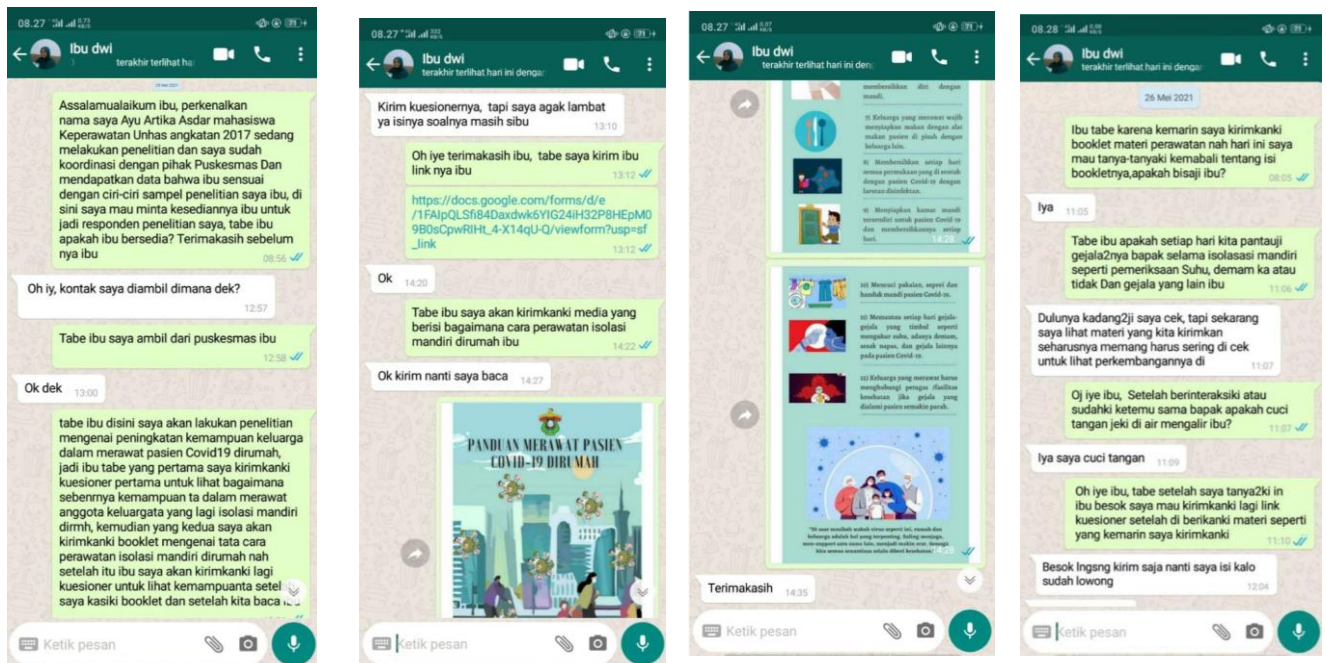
08.27

Ibu dwi
terakhir terlihat ha

Assalamualaikum ibu, perkenalkan nama saya Ayu Artika Asdar mahasiswa Keperawatan Unhas angkatan 2017 sedang melakukan penelitian dan saya sudah koordinasi dengan pihak Puskesmas Dan mendapatkan data bahwa ibu sensuai dengan ciri-ciri sampel penelitian saya ibu, di sini saya mau minta kesediannya ibu untuk jadi responden penelitian saya, tabe ibu apakah ibu bersedia? Terimakasih sebelum nya ibu 08.56

Oh iy, kontak saya diambil dimana dek? 12.57

Tabe ibu saya ambil dari puskesmas ibu 12.58

Ok dek 13.00

tabe ibu disini saya akan lakukan penelitian mengenai peningkatan kemampuan keluarga dalam merawat pasien Covid19 dirumah, jadi ibu tabe yang pertama saya kirimkanki kuesioner pertama untuk lihat bagaimana sebenrnya kemampuan ta dalam merawat anggota keluargata yang lagi isolasi mandiri dirmh, kemudian yang kedua saya akan kirimkanki booklet mengenai tata cara perawatan isolasi mandiri dirumah nah setelah itu ibu saya akan kirimkanki lagi kuesioner untuk lihat kemampuanta setel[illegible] saya kasiki booklet dan setelah kita baca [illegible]

Ketik pesan

08.27

Ibu dwi
terakhir terlihat hari ini denga

Kirim kuesionernya, tapi saya agak lambat ya isinya soalnya masih sibu 13.10

Oh iye terimakasih ibu, tabe saya kirim ibu link nya ibu 13.12

https://docs.google.com/forms/d/e/1FAIpQLSfi84Daxdwk6YIG24iH32P8HEpM09B0sCpwRIHt_4-X14qU-Q/viewform?usp=sf_link 13.12

Ok 14.20

Tabe ibu saya akan kirimkanki media yang berisi bagaimana cara perawatan isolasi mandiri dirumah ibu 14.22

Ok kirim nanti saya baca 14.27

PANDUAN MERAWAT PASIEN COVID-19 DIRUMAH

Ketik pesan

08.27

Ibu dwi
terakhir terlihat hari ini deng

membersihkan diri dengan mandi.

7) Keluarga yang merawat wajib menyiapkan makan dengan alat makan pasien di pisah dengan keluarga lain.

8) Membersihkan setiap hari semua permukaan yang di sentuh dengan pasien Covid-19 dengan larutan disinfektan.

9) Menyiapkan kamar mandi tersendiri untuk pasien Covid-19 dan membersihkannya setiap hari. 14.28

10) Mencuci pakaian, seprei dan handuk mandi pasien Covid-19.

11) Memantau setiap hari gejala-gejala yang timbul seperti mengukur suhu, adanya demam, sesak napas, dan gejala lainnya pada pasien Covid-19.

12) Keluarga yang merawat harus menghubungi petugas /fasilitas kesehatan jika gejala yang dialami pasien semakin parah.

"Di saat tersulit wabah virus seperti ini, rumah dan keluarga adalah hal yang terpenting. Saling menjaga, saling support satu sama lain, menjadi makin erat. Semoga kita semua senantiasa selalu diberi kesehatan." 14.28

Terimakasih 14.35

Ketik pesan

08.28

Ibu dwi
terakhir terlihat hari ini denga

26 Mei 2021

Ibu tabe karena kemarin saya kirimkanki booklet materi perawatan nah hari ini saya mau tanya-tanyaki kembali tentang isi bookletnya,apakah bisaji ibu? 08.05

Iya 11.05

Tabe ibu apakah setiap hari kita pantauji gejala2nya bapak selama isolasi mandiri seperti pemeriksaan Suhu, demam ka atau tidak Dan gejala yang lain ibu 11.06

Dulunya kadang2ji saya cek, tapi sekarang saya lihat materi yang kita kirimkan seharusnya memang harus sering di cek untuk lihat perkembangannya di 11.07

Oj iye ibu, Setelah berinteraksiki atau sudahki ketemu sama bapak apakah cuci tangan jeki di air mengalir ibu? 11.07

Iya saya cuci tangan 11.09

Oh iye ibu, tabe setelah saya tanya2ki in ibu besok saya mau kirimkanki lagi link kuesioner setelah di berikanki materi seperti yang kemarin saya kirimkanki 11.10

Besok lngsng kirim saja nanti saya isi kalo sudah lowong 12.04

Ketik pesan